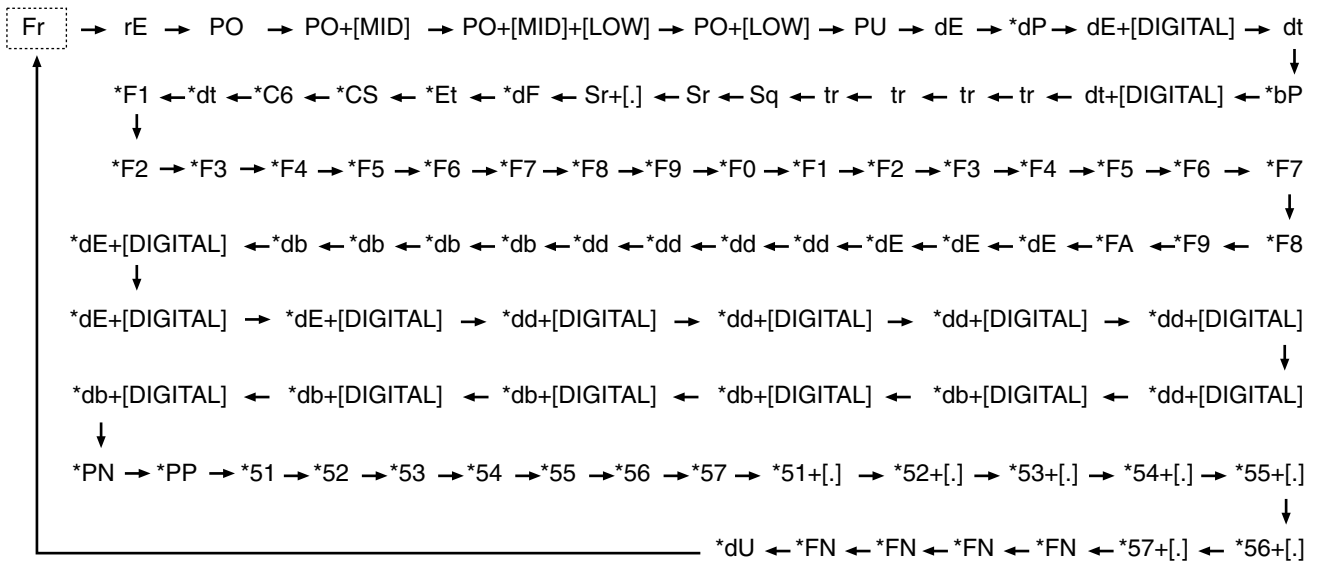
Fr → rE → PO → PO+[MID] → PO+[MID]+[LOW] → PO+[LOW] → PU → dE → *dP → dE+[DIGITAL] → dt

*F1 ← *dt ← *C6 ← *CS ← *Et ← *dF ← Sr+[.] ← Sr ← Sq ← tr ← tr ← tr ← tr ← dt+[DIGITAL] ← *bP

*F2 → *F3 → *F4 → *F5 → *F6 → *F7 → *F8 → *F9 → *F0 → *F1 → *F2 → *F3 → *F4 → *F5 → *F6 → *F7

*dE+[DIGITAL] ← *db ← *db ← *db ← *db ← *dd ← *dd ← *dd ← *dd ← *dE ← *dE ← *dE ← *FA ← *F9 ← *F8

*dE+[DIGITAL] → *dE+[DIGITAL] → *dd+[DIGITAL] → *dd+[DIGITAL] → *dd+[DIGITAL] → *dd+[DIGITAL]

*db+[DIGITAL] ← *db+[DIGITAL] ← *db+[DIGITAL] ← *db+[DIGITAL] ← *db+[DIGITAL] ← *dd+[DIGITAL]

*PN → *PP → *51 → *52 → *53 → *54 → *55 → *56 → *57 → *51+[.] → *52+[.] → *53+[.] → *54+[.] → *55+[.]

*dU ← *FN ← *FN ← *FN ← *FN ← *57+[.] ← *56+[.]